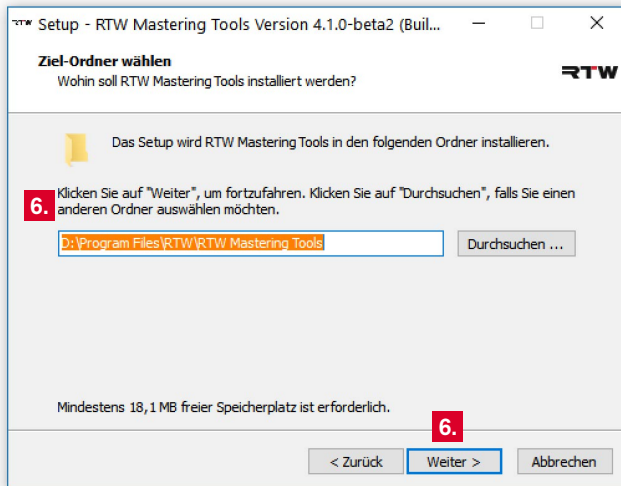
RTW Setup - RTW Mastering Tools Version 4.1.0-beta2 (Buil...

Ziel-Ordner wählen
Wohin soll RTW Mastering Tools installiert werden?

RTW

Das Setup wird RTW Mastering Tools in den folgenden Ordner installieren.

6.

Klicken Sie auf "Weiter", um fortzufahren. Klicken Sie auf "Durchsuchen", falls Sie einen anderen Ordner auswählen möchten.

D:\Program Files\RTW\RTW Mastering Tools

Durchsuchen ...

Mindestens 18,1 MB freier Speicherplatz ist erforderlich.

6.

< Zurück

Weiter >

Abbrechen